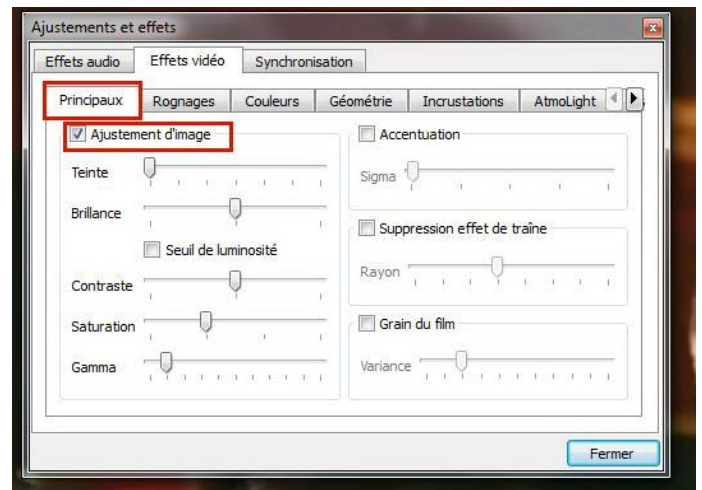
Ajustements et effets

Effets audio | Effets vidéo | Synchronisation

Principaux | Rognages | Couleurs | Géométrie | Incrustations | AtmoLight

Ajustement d'image

Teinte

Brillance

Seuil de luminosité

Contraste

Saturation

Gamma

Accentuation

Sigma

Suppression effet de traîne

Rayon

Grain du film

Variance

Fermer